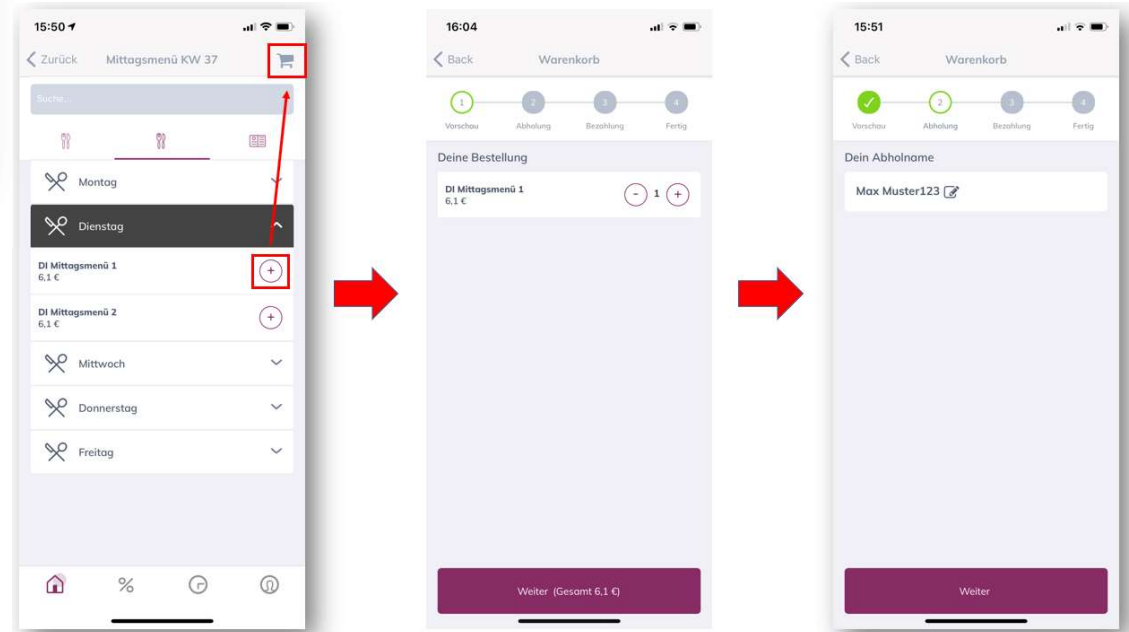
15:50

Zurück Mittagsmenü KW 37

Suche...

Montag

Dienstag

DI Mittagsmenü 1
6,1 €

DI Mittagsmenü 2
6,1 €

Mittwoch

Donnerstag

Freitag

%

16:04

Back Warenkorb

1 Vorschau 2 Abholung 3 Bezahlung 4 Fertig

Deine Bestellung

DI Mittagsmenü 1
6,1 €

- 1 +

Weiter (Gesamt 6,1 €)

15:51

Back Warenkorb

Vorschau 2 Abholung 3 Bezahlung 4 Fertig

Dein Abholname

Max Muster123

Weiter